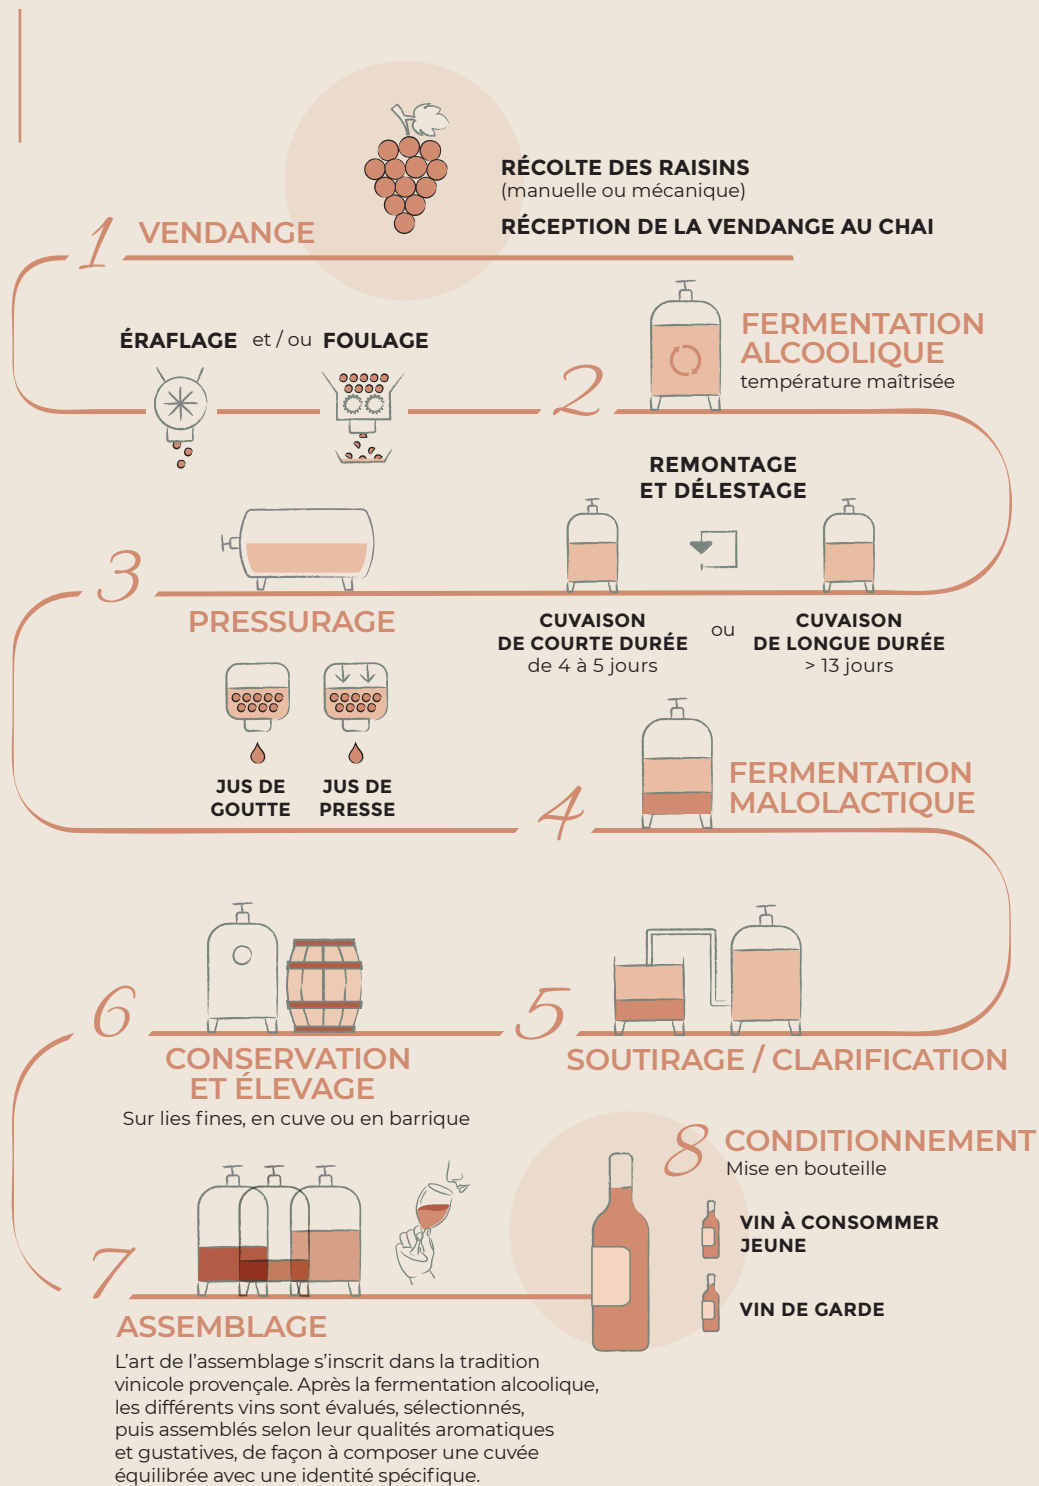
RÉCOLTE DES RAISINS
(manuelle ou mécanique)

RÉCEPTION DE LA VENDANGE AU CHAI

1 VENDANGE

ÉRAFLAGE et / ou FOULAGE

2 FERMENTATION ALCOOLIQUE
température maîtrisée

REMONTAGE ET DÉLESTAGE

3 PRESSURAGE

CUVAISON DE COURTE DURÉE
de 4 à 5 jours

ou

CUVAISON DE LONGUE DURÉE
> 13 jours

JUS DE GOUTTE

JUS DE PRESSE

4 FERMENTATION MALOLACTIQUE

6 CONSERVATION ET ÉLEVAGE
Sur lies fines, en cuve ou en barrique

5 SOUTIRAGE / CLARIFICATION

8 CONDITIONNEMENT
Mise en bouteille

VIN À CONSOMMER JEUNE

VIN DE GARDE

7 ASSEMBLAGE
L'art de l'assemblage s'inscrit dans la tradition vinicole provençale. Après la fermentation alcoolique, les différents vins sont évalués, sélectionnés, puis assemblés selon leur qualités aromatiques et gustatives, de façon à composer une cuvée équilibrée avec une identité spécifique.